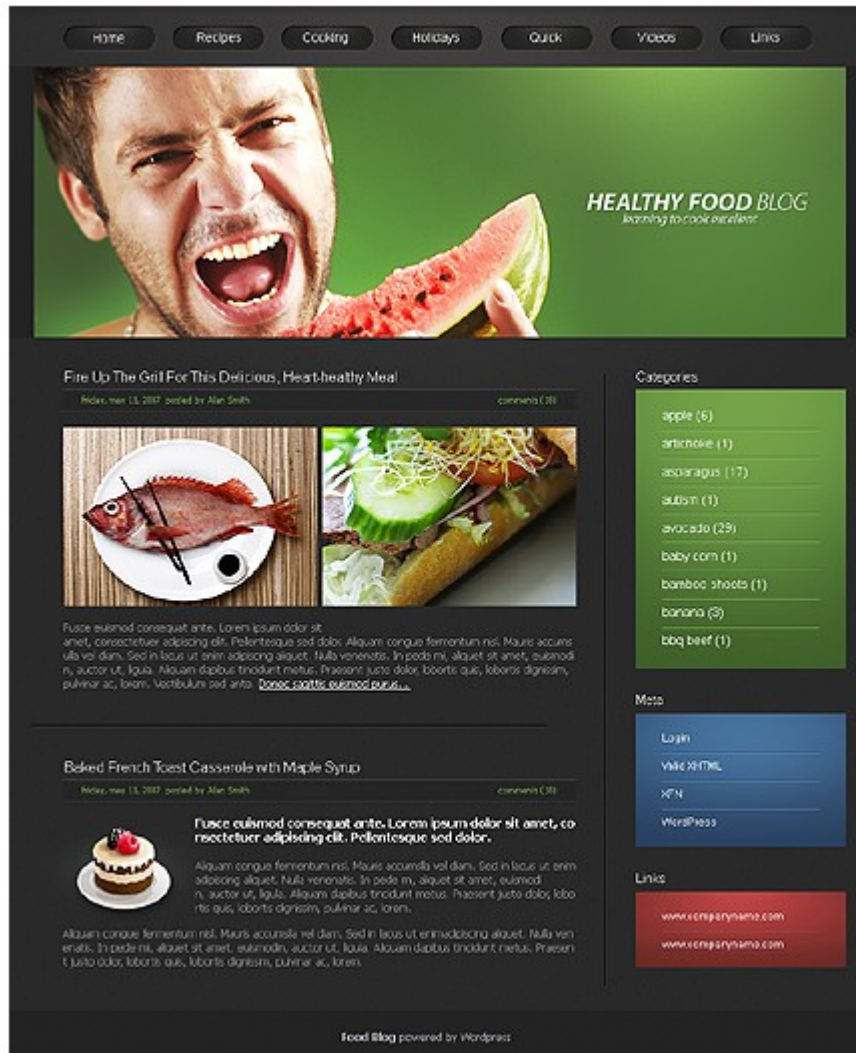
Home Recipes Cooking Holidays Quick Videos Links

HEALTHY FOOD BLOG
learning to cook excellent

Fire Up The Grill For This Delicious, Heart-healthy Meal

friday, may 13, 2007 posted by Alan Smith comments (38)

Fusce euismod consequat ante. Lorem ipsum dolor sit amet, consectetuer adipiscing elit. Pellentesque sed dolor. Aliquam congue fermentum nisl. Mauris accumsan vel diam. Sed in lacus ut enim adipiscing aliquet. Nulla venenatis. In pede mi, aliquet sit amet, euismod in, auctor ut, ligula. Aliquam dapibus tincidunt metus. Praesent justo dolor, lobortis quis, lobortis dignissim, pulvinar ac, lorem. Vestibulum sed ante. Donec sagittis euismod purus...

Baked French Toast Casserole with Maple Syrup

friday, may 13, 2007 posted by Alan Smith comments (38)

Fusce euismod consequat ante. Lorem ipsum dolor sit amet, consectetuer adipiscing elit. Pellentesque sed dolor.

Aliquam congue fermentum nisl. Mauris accumsan vel diam. Sed in lacus ut enim adipiscing aliquet. Nulla venenatis. In pede mi, aliquet sit amet, euismod in, auctor ut, ligula. Aliquam dapibus tincidunt metus. Praesent justo dolor, lobortis quis, lobortis dignissim, pulvinar ac, lorem.

Aliquam congue fermentum nisl. Mauris accumsan vel diam. Sed in lacus ut enimadipiscing aliquet. Nulla venenatis. In pede mi, aliquet sit amet, euismodin, auctor ut, ligula. Aliquam dapibus tincidunt metus. Praesent justo dolor, lobortis quis, lobortis dignissim, pulvinar ac, lorem.

Categories
apple (6)
artichoke (1)
asparagus (17)
autism (1)
avocado (29)
baby corn (1)
bamboo shoots (1)
banana (3)
bbq beef (1)

Meta
Login
Valid XHTML
XFN
WordPress

Links
www.companyname.com
www.companyname.com

Food Blog powered by Wordpress